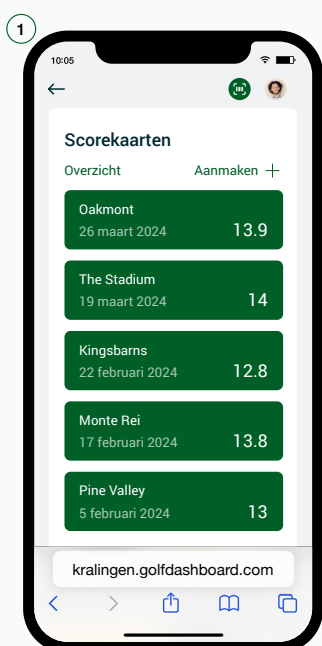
1

10:05

←

Scorekaarten

Overzicht

Aanmaken +

Oakmont
26 maart 2024
13.9

The Stadium
19 maart 2024
14

Kingsbarns
22 februari 2024
12.8

Monte Rei
17 februari 2024
13.8

Pine Valley
5 februari 2024
13

kralingen.golfdashboard.com